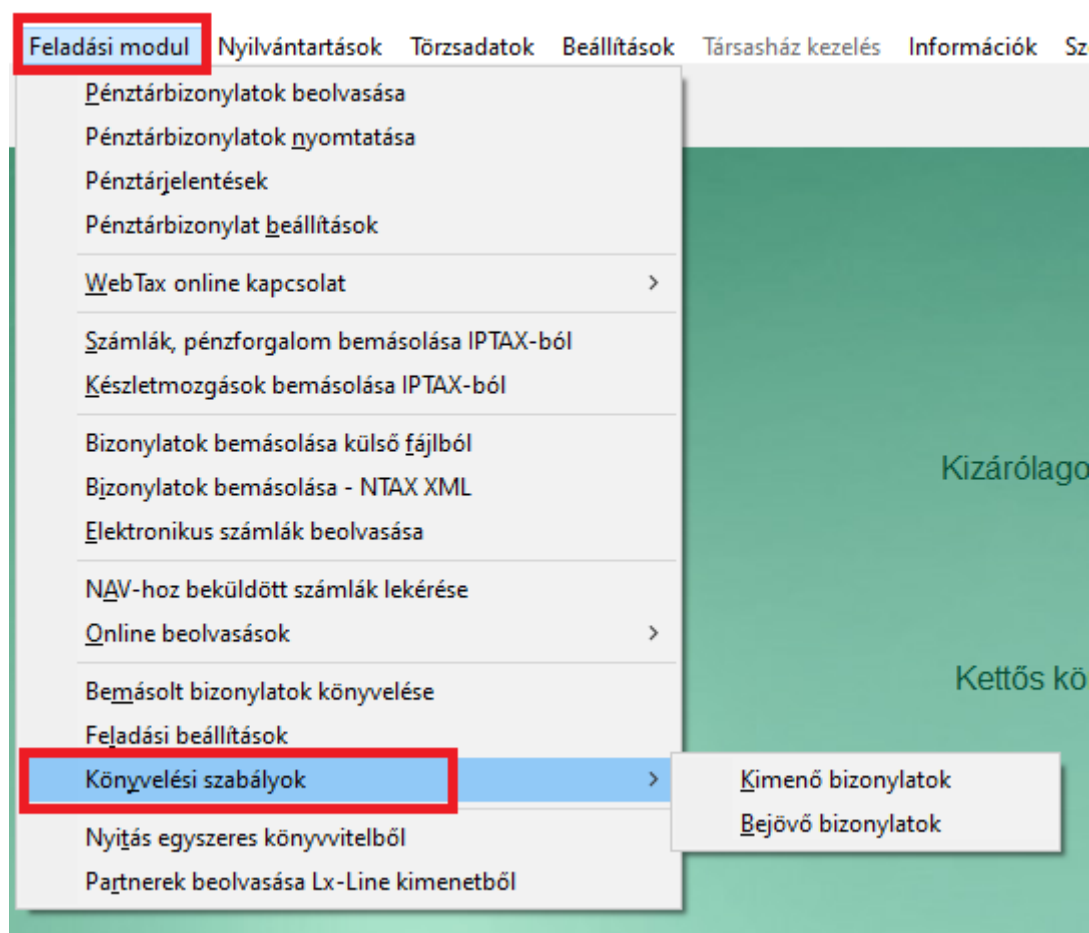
Feladási modul Nyilvántartások Törzsadatok Beállítások Társasház kezelés Információk Sz

Pénztárbizonylatok beolvasása
Pénztárbizonylatok nyomtatása
Pénztárjelentések
Pénztárbizonylat beállítások

WebTax online kapcsolat >

Számlák, pénzforgalom bemásolása IPTAX-ból
Készletmozgások bemásolása IPTAX-ból

Bizonylatok bemásolása külső fájlból
Bizonylatok bemásolása - NTAX XML
Elektronikus számlák beolvasása

NAV-hoz beküldött számlák lekérése
Online beolvasások >

Bemásolt bizonylatok könyvelése
Feladási beállítások
Könyvelési szabályok >

Nyitás egyszeres könyvvitelből
Partnerek beolvasása Lx-Line kimenetből

Kimenő bizonylatok
Bejövő bizonylatok

Kizárólago

Kettős kö